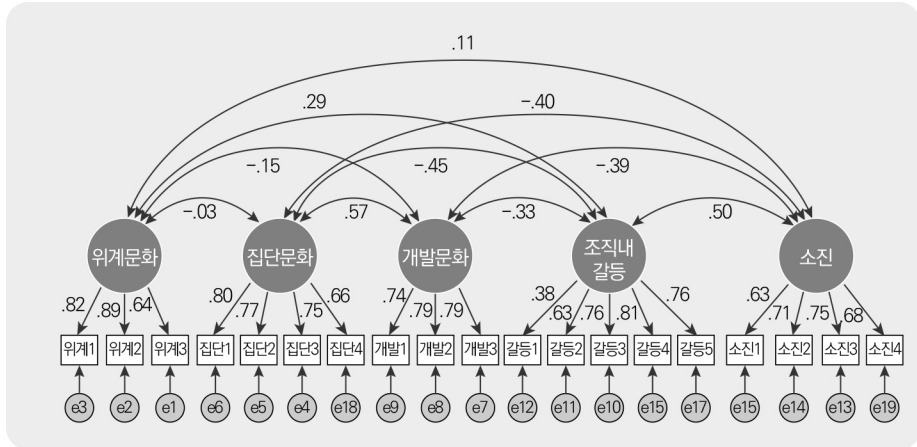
.11

.29

–.40

–.15

–.45

–.39

–.03

.57

–.33

.50

위계문화

집단문화

개발문화

조직내 갈등

소진

.82 .89 .64

.80 .77 .75 .66

.74 .79 .79

.38 .63 .76 .81 .76

.63 .71 .75 .68

위계1 위계2 위계3 집단1 집단2 집단3 집단4 개발1 개발2 개발3 갈등1 갈등2 갈등3 갈등4 갈등5 소진1 소진2 소진3 소진4

e3 e2 e1 e6 e5 e4 e18 e9 e8 e7 e12 e11 e10 e15 e17 e15 e14 e13 e19